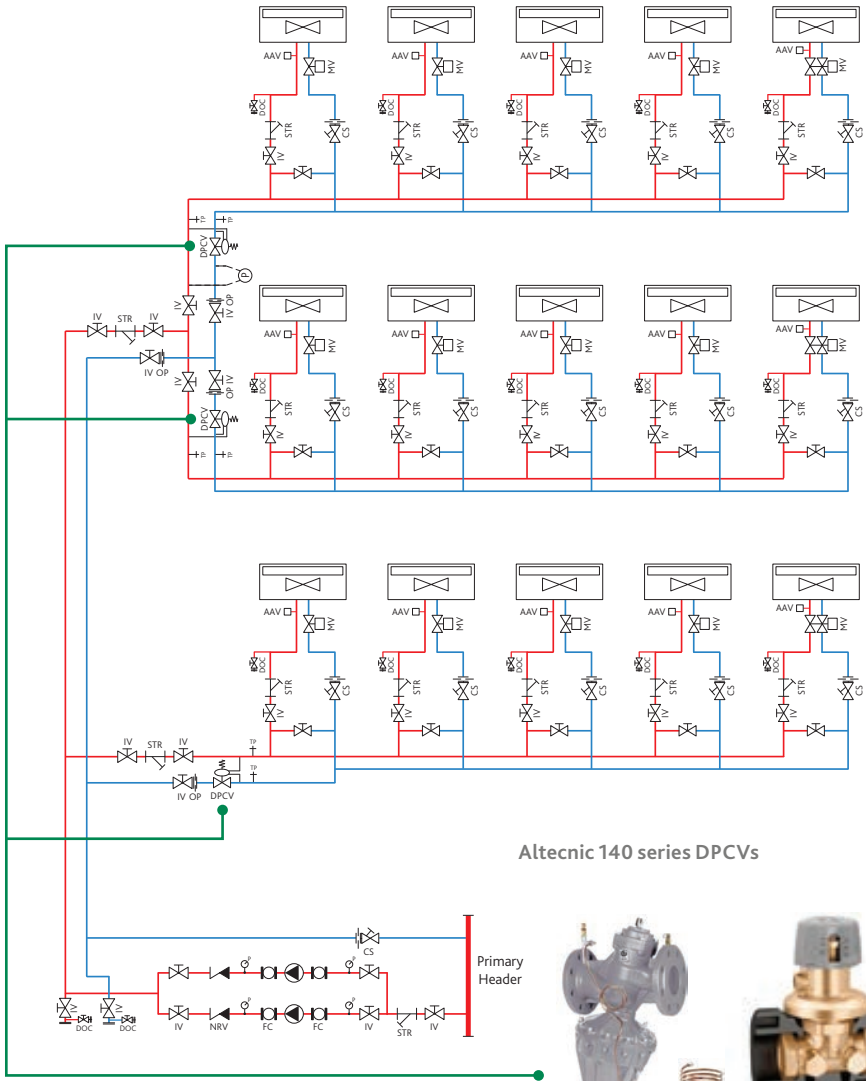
AAV MV DOC STR CS IV
AAV MV DOC STR CS IV
AAV MV DOC STR CS IV
AAV MV DOC STR CS IV
AAV MV DOC STR CS IV

TP TP
DPCV
P
IV IV OP
IV STR IV
IV OP
IV OP IV
DPCV
TP TP

AAV MV DOC STR CS IV
AAV MV DOC STR CS IV
AAV MV DOC STR CS IV
AAV MV DOC STR CS IV
AAV MV DOC STR CS IV

AAV MV DOC STR CS IV
AAV MV DOC STR CS IV
AAV MV DOC STR CS IV
AAV MV DOC STR CS IV
AAV MV DOC STR CS IV

IV STR IV
TP
TP
IV OP DPCV

Altecnic 140 series DPCVs

CS
Primary Header
P P
P P
IV NRV FC FC IV STR IV
IV DOC IV DOC